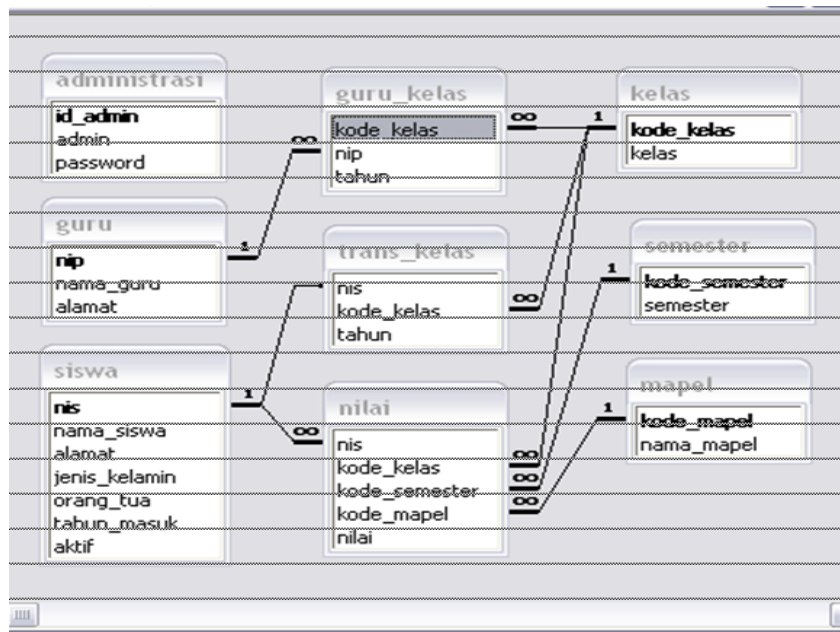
administrasi
id_admin
admin
password

guru_kelas
kode_kelas
nip
tahun

kelas
kode_kelas
kelas

guru
nip
nama_guru
alamat

trans_kelas
nis
kode_kelas
tahun

semester
kode_semester
semester

siswa
nis
nama_siswa
alamat
jenis_kelamin
orang_tua
tahun_masuk
aktif

nilai
nis
kode_kelas
kode_semester
kode_mapel
nilai

mapel
kode_mapel
nama_mapel

1
∞
1
∞
1
∞
1
∞
∞
∞
1
∞
1